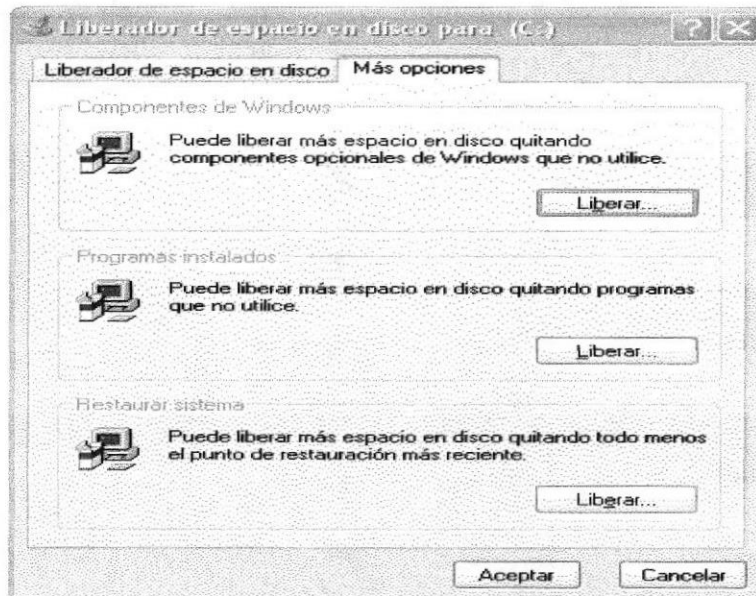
Liberador de espacio en disco para (C:)

? X

Liberador de espacio en disco | Más opciones

Componentes de Windows

Puede liberar más espacio en disco quitando componentes opcionales de Windows que no utilice.

Liberar...

Programas instalados

Puede liberar más espacio en disco quitando programas que no utilice.

Liberar...

Restaurar sistema

Puede liberar más espacio en disco quitando todo menos el punto de restauración más reciente.

Liberar...

Aceptar

Cancelar